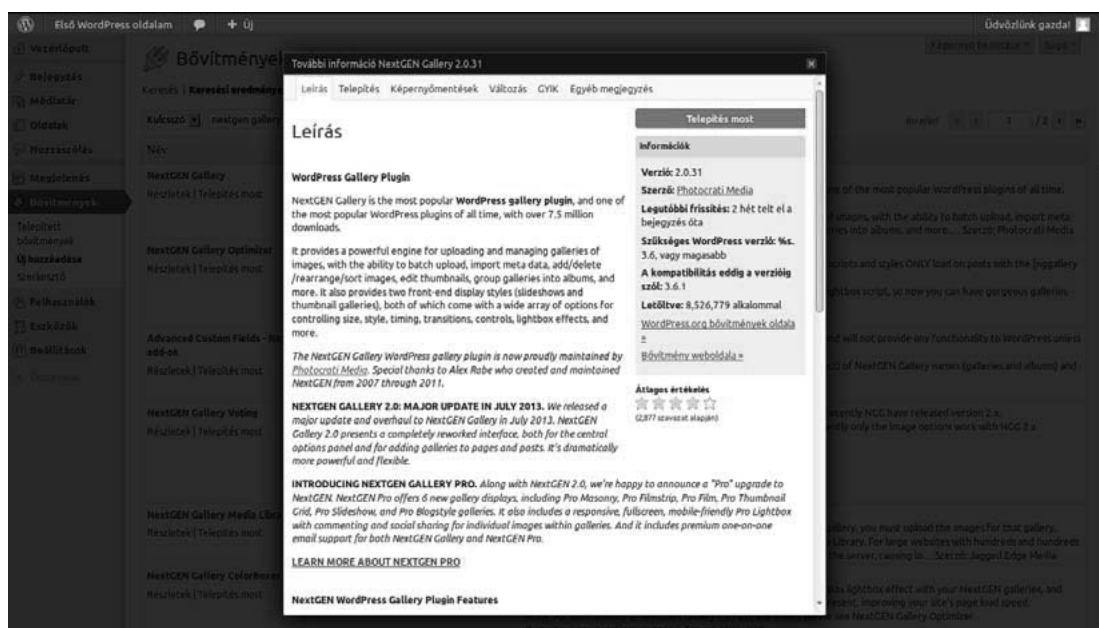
Első WordPress oldalam + Új

Üdvözlünk gazda!

Vezérlőpult
Bejegyzés
Médiatár
Oldalak
Hozzászólás
Megjelenés
Bővítmények
Telepített bővítmények
Új hozzáadása
Szerkesztő
Felhasználók
Eszközök
Beállítások

Bővítmények

Keresés | Keresési eredmények

Kulcsszó nextgen gallery

Név

NextGEN Gallery
Részletek | Telepítés most

NextGEN Gallery Optimizer
Részletek | Telepítés most

Advanced Custom Fields - NextGEN Gallery add-on
Részletek | Telepítés most

NextGEN Gallery Voting
Részletek | Telepítés most

NextGEN Gallery Media Library
Részletek | Telepítés most

NextGEN Gallery ColorBoxer
Részletek | Telepítés most

További információ NextGEN Gallery 2.0.31

Leírás Telepítés Képernyőmentések Változás GYIK Egyéb megjegyzés

Leírás

WordPress Gallery Plugin

NextGEN Gallery is the most popular WordPress gallery plugin, and one of the most popular WordPress plugins of all time, with over 7.5 million downloads.

It provides a powerful engine for uploading and managing galleries of images, with the ability to batch upload, import meta data, add/delete /rearrange/sort images, edit thumbnails, group galleries into albums, and more. It also provides two front-end display styles (slideshows and thumbnail galleries), both of which come with a wide array of options for controlling size, style, timing, transitions, controls, lightbox effects, and more.

The NextGEN Gallery WordPress gallery plugin is now proudly maintained by Photocrati Media. Special thanks to Alex Rabe who created and maintained NextGEN from 2007 through 2011.

NEXTGEN GALLERY 2.0: MAJOR UPDATE IN JULY 2013. We released a major update and overhaul to NextGEN Gallery in July 2013. NextGEN Gallery 2.0 presents a completely reworked interface, both for the central options panel and for adding galleries to pages and posts. It's dramatically more powerful and flexible.

INTRODUCING NEXTGEN GALLERY PRO. Along with NextGEN 2.0, we're happy to announce a "Pro" upgrade to NextGEN. NextGEN Pro offers 6 new gallery displays, including Pro Masonry, Pro Filmstrip, Pro Film, Pro Thumbnail Grid, Pro Slideshow, and Pro Blogstyle galleries. It also includes a responsive, fullscreen, mobile-friendly Pro Lightbox with commenting and social sharing for individual images within galleries. And it includes premium one-on-one email support for both NextGEN Gallery and NextGEN Pro.

LEARN MORE ABOUT NEXTGEN PRO

NextGEN WordPress Gallery Plugin Features

Telepítés most

Információk

Verzió: 2.0.31
Szerző: Photocrati Media
Legutóbbi frissítés: 2 hét telt el a bejegyzés óta
Szükséges WordPress verzió: %s. 3.6, vagy magasabb
A kompatibilitás eddig a verzióig szól: 3.6.1
Letöltve: 8,526,779 alkalommal
WordPress.org bővítmények oldala »
Bővítmény weboldala »

Átlagos értékelés
(2,877 szavazat alapján)